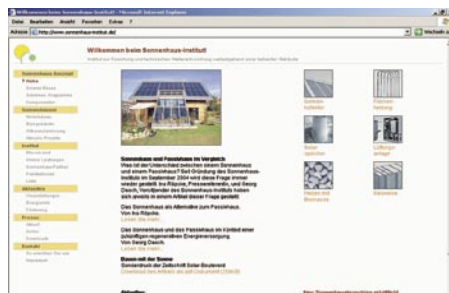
Willkommen beim Sonnenhaus-Institut - Microsoft Internet Explorer

Datei Bearbeiten Ansicht Favoriten Extras ?

Adresse http://www.sonnenhaus-institut.de/

Wechseln zu

Willkommen beim Sonnenhaus-Institut

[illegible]

Sonnenhaus Konzept
Fakten
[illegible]
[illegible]
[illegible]
Sonnenhäuser
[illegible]
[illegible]
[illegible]
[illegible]
Institut
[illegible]
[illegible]
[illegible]
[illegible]
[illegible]
Aktivitäten
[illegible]
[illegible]
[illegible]
Presse
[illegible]
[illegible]
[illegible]
Kontakt
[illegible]
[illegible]

Sonnenhaus und Passivhaus im Vergleich
Was ist der Unterschied zwischen einem Sonnenhaus und einem Passivhaus? Seit Gründung des Sonnenhaus-Instituts im September 2004 wird diese Frage immer wieder gestellt. Ina Röpcke, Pressereferentin, und Georg Dasch, Vorsitzender des Sonnenhaus-Instituts haben sich jeweils in einem Artikel dieser Frage gestellt.

Das Sonnenhaus als Alternative zum Passivhaus.
Von Ina Röpcke.
Lesen Sie mehr...

Das Sonnenhaus und das Passivhaus im Kontext einer zukünftigen regenerativen Energieversorgung.
Von Georg Dasch.
Lesen Sie mehr...

Bauen mit der Sonne
Sonderdruck der Zeitschrift Solar-Boulevard
Download des Artikels als pdf-Dokument (258kB)

Solarkollektoren
Flächenheizung
Solarspeicher
Lüftungsanlage
Heizen mit Biomasse
Wärmedämmung